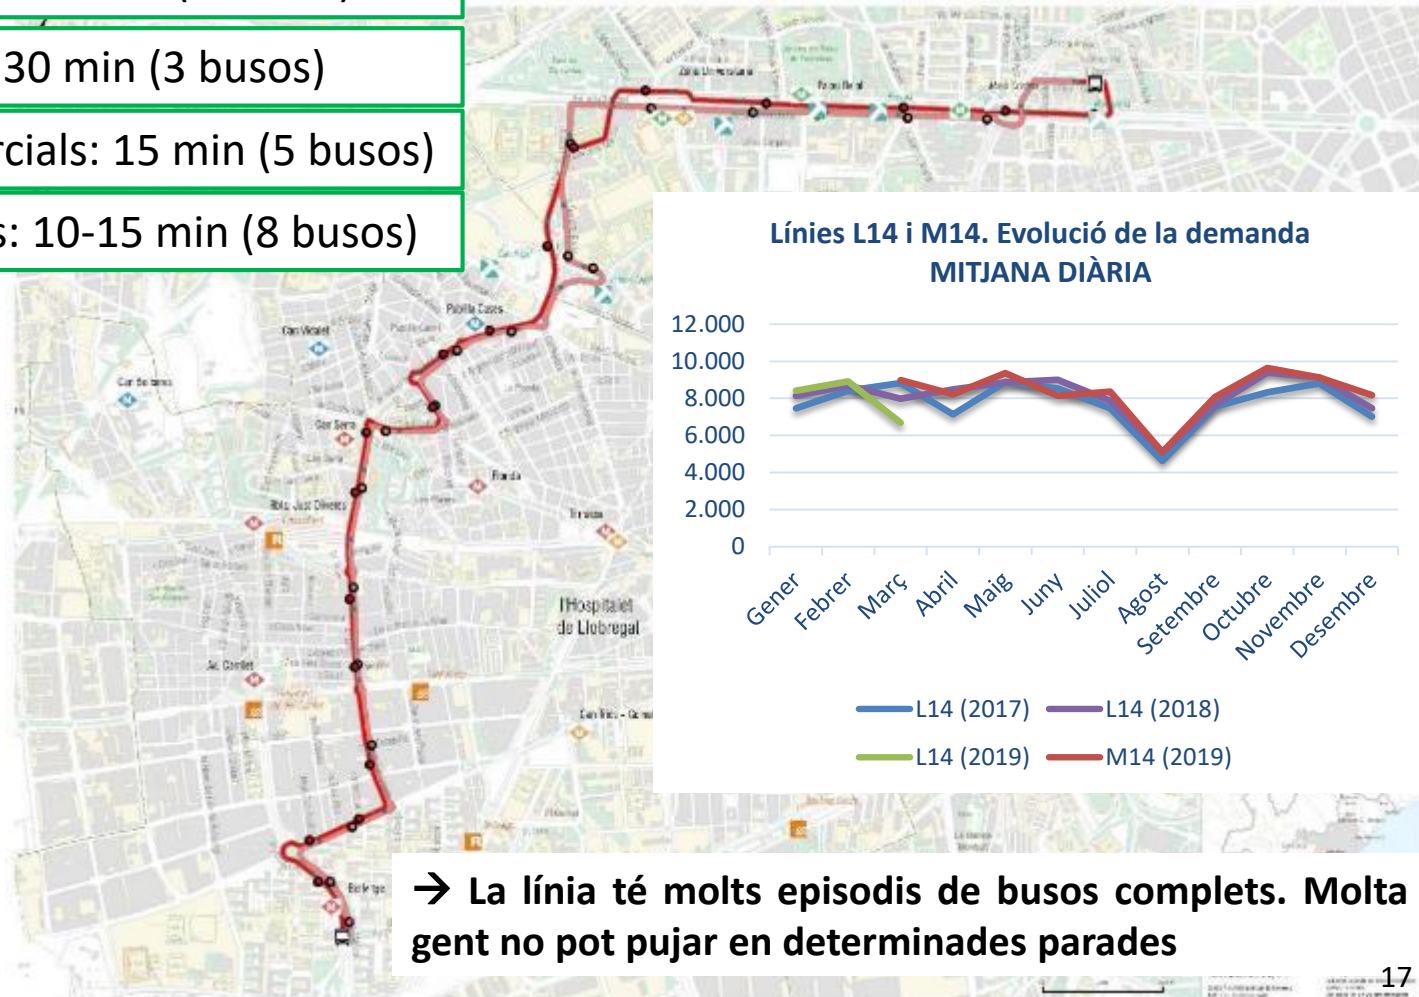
30 min (3 busos)

rcials: 15 min (5 busos)

s: 10-15 min (8 busos)

Línies L14 i M14. Evolució de la demanda
MITJANA DIÀRIA

12.000
10.000
8.000
6.000
4.000
2.000
0

Gener
Febrer
Març
Abril
Maig
Juny
Juliol
Agost
Setembre
Octubre
Novembre
Desembre

L14 (2017)
L14 (2018)
L14 (2019)
M14 (2019)

Can Vidalet
Can Serra
Pubilla Cases
Florida
L'Hospitalet de Llobregat

→ La línia té molts episodis de busos complets. Molta gent no pot pujar en determinades parades

17